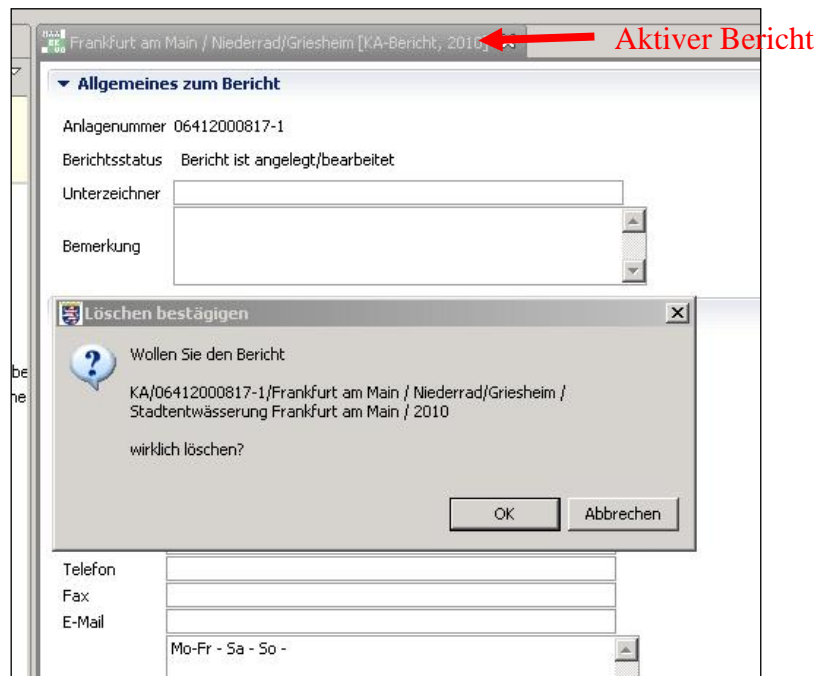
Frankfurt am Main / Niederrad/Griesheim [KA-Bericht, 2010]

Aktiver Bericht

▾ Allgemeines zum Bericht

Anlagenummer 06412000817-1

Berichtsstatus Bericht ist angelegt/bearbeitet

Unterzeichner

Bemerkung

be

ne

Löschen bestägigen

Wollen Sie den Bericht

KA/06412000817-1/Frankfurt am Main / Niederrad/Griesheim / Stadtentwässerung Frankfurt am Main / 2010

wirklich löschen?

OK

Abbrechen

Telefon

Fax

E-Mail

Mo-Fr - Sa - So -